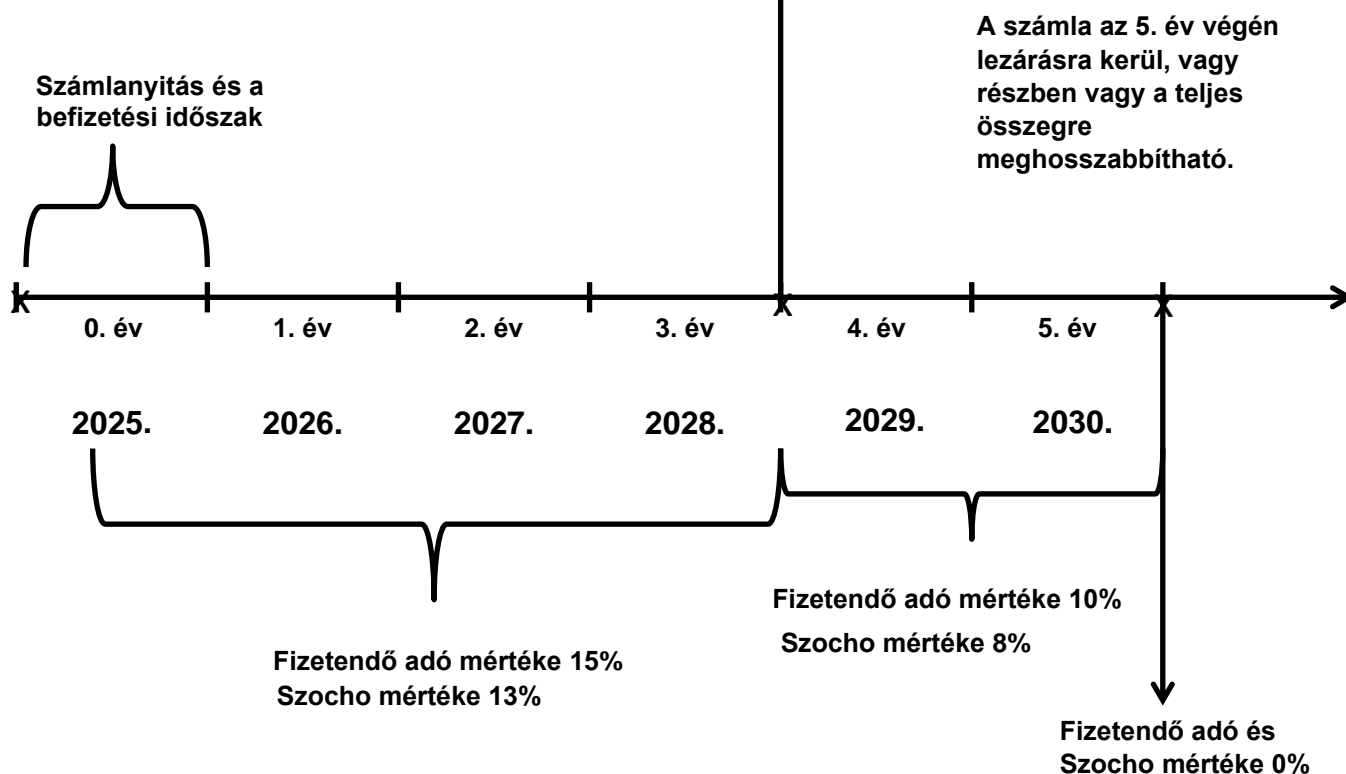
Számlanyitás és a befizetési időszak

A számla az 5. év végén lezárásra kerül, vagy részben vagy a teljes összegre meghosszabbítható.

0. év
1. év
2. év
3. év
4. év
5. év

2025.
2026.
2027.
2028.
2029.
2030.

Fizetendő adó mértéke 10%
Szocho mértéke 8%

Fizetendő adó mértéke 15%
Szocho mértéke 13%

Fizetendő adó és Szocho mértéke 0%